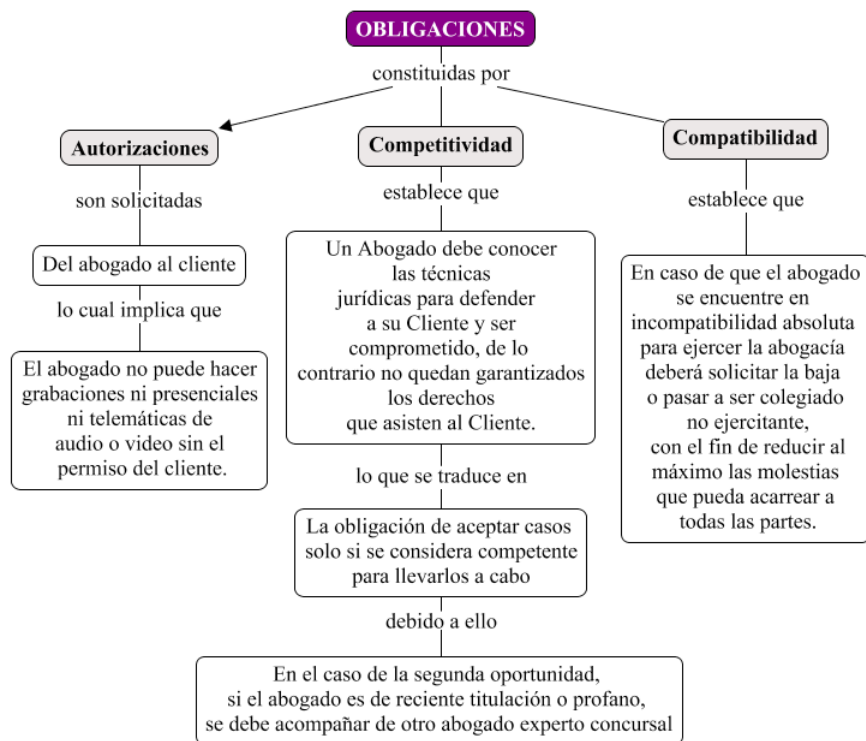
OBLIGACIONES

constituidas por

Autorizaciones

son solicitadas

Del abogado al cliente

lo cual implica que

El abogado no puede hacer grabaciones ni presenciales ni telemáticas de audio o video sin el permiso del cliente.

Competitividad

establece que

Un Abogado debe conocer las técnicas jurídicas para defender a su Cliente y ser comprometido, de lo contrario no quedan garantizados los derechos que asisten al Cliente.

lo que se traduce en

La obligación de aceptar casos solo si se considera competente para llevarlos a cabo

debido a ello

En el caso de la segunda oportunidad, si el abogado es de reciente titulación o profano, se debe acompañar de otro abogado experto concursal

Compatibilidad

establece que

En caso de que el abogado se encuentre en incompatibilidad absoluta para ejercer la abogacía deberá solicitar la baja o pasar a ser colegiado no ejercitante, con el fin de reducir al máximo las molestias que pueda acarrear a todas las partes.